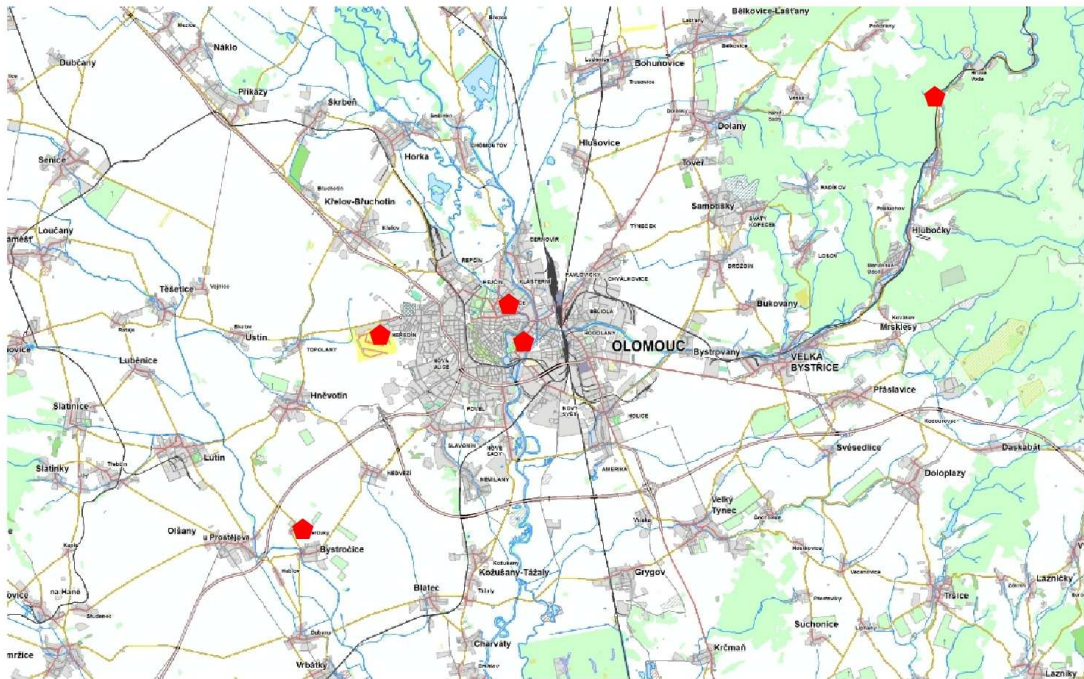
Bělkovice-Lašťany
Náklo
Dubčany
Příkazy
Skrbeň
Bohuňovice
Senice
Horka
Hlušovice
Dolany
Tovéř
Křelov-Břuchotín
Loučany
Samotišky
Hlubočky
Těšetice
Ústín
Bukovany
Mrsklesy
Luběnice
OLOMOUC
Bystrovany
VELKÁ BYSTŘICE
Přáslavice
Hněvotín
Slatinice
Svésedlice
Daskabát
Lutín
Doloplazy
Slatinky
Velký Týnec
Olšany u Prostějova
Bystročice
Kožušany-Tážaly
Grygov
Blatec
Lazníky
Tršice
Suchonice
na Hané
Charváty
Krčmaň
Vrbátky
Lazníky